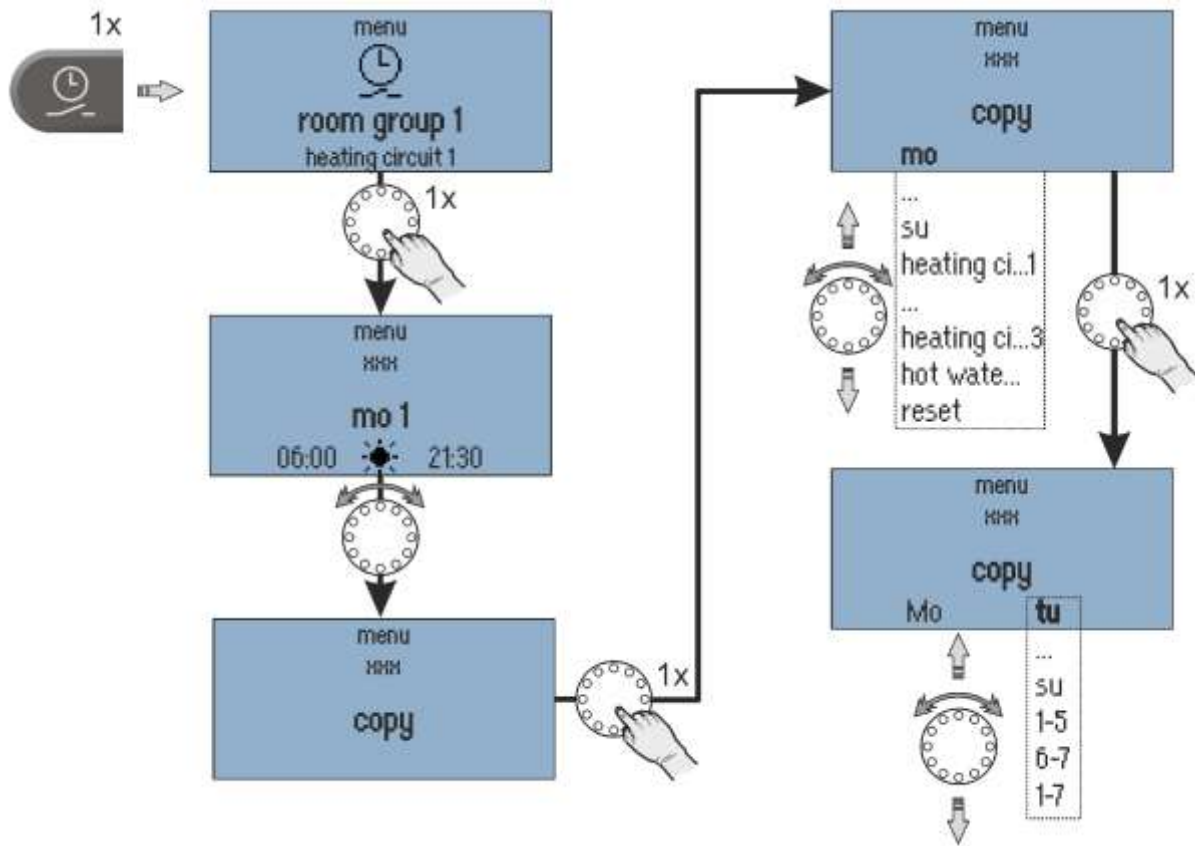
1x

menu
room group 1
heating circuit 1

1x

menu
xxx
mo 1
06:00 21:30

menu
xxx
copy

1x

menu
xxx
copy
mo
...
su
heating ci...1
...
heating ci...3
hot wate...
reset

1x

menu
xxx
copy
Mo
tu
...
su
1-5
6-7
1-7